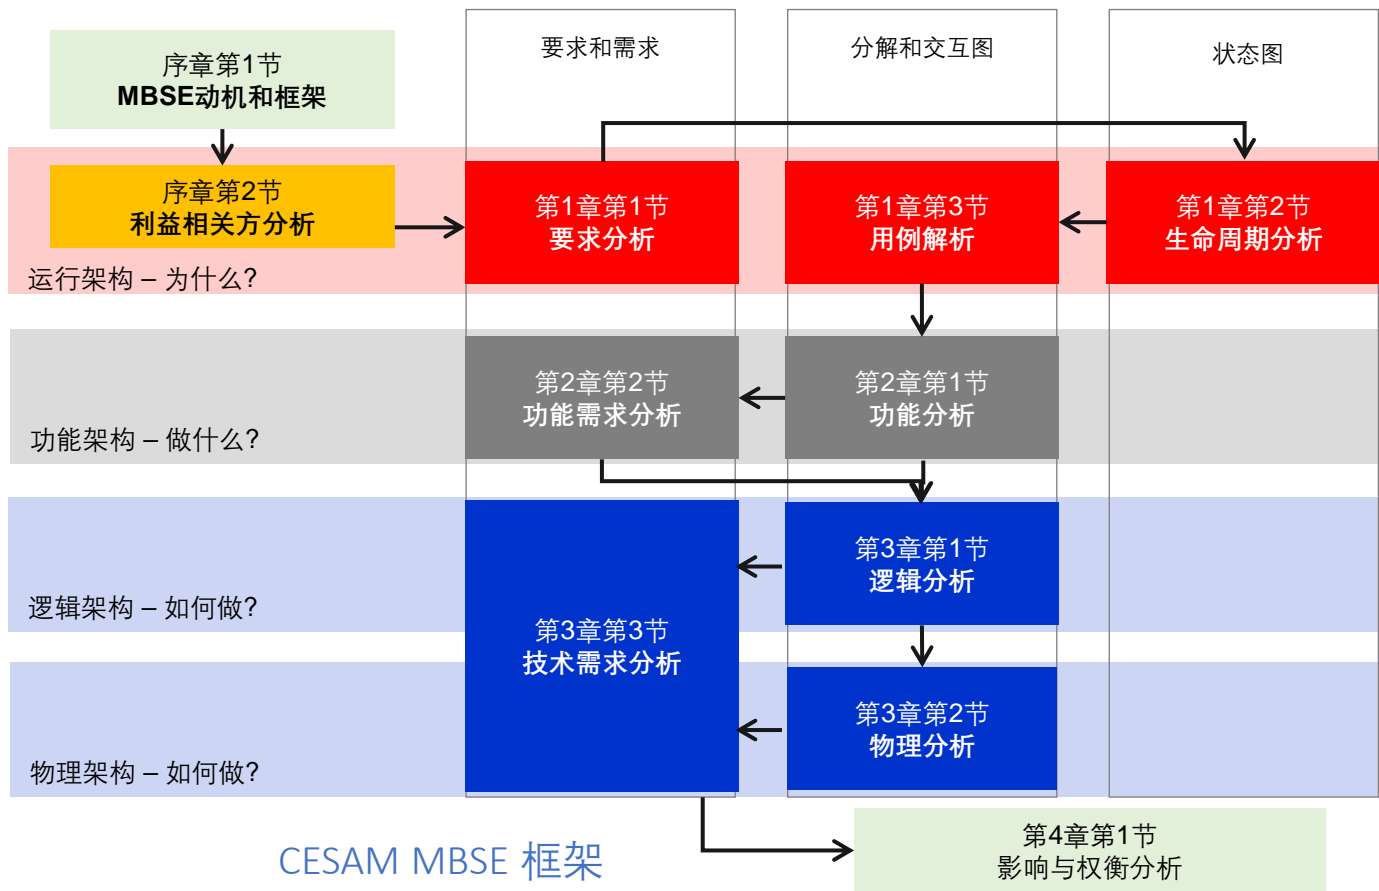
要求和需求

分解和交互图

状态图

序章第1节
MBSE动机和框架

序章第2节
利益相关方分析

第1章第1节
要求分析

第1章第3节
用例解析

第1章第2节
生命周期分析

运行架构 – 为什么?

第2章第2节
功能需求分析

第2章第1节
功能分析

功能架构 – 做什么?

第3章第1节
逻辑分析

逻辑架构 – 如何做?

第3章第3节
技术需求分析

第3章第2节
物理分析

物理架构 – 如何做?

第4章第1节
影响与权衡分析

CESAM MBSE 框架